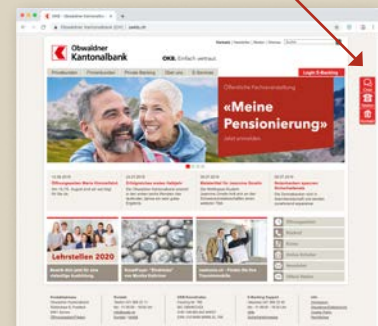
Obwaldner Kantonalbank

OKB. Einfach vertraut.

Privatkunden | Firmenkunden | Private Banking | Über uns | E-Services

Login E-Banking

Öffentliche Fachveranstaltung

«Meine Pensionierung»

Lehrstellen 2020

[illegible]